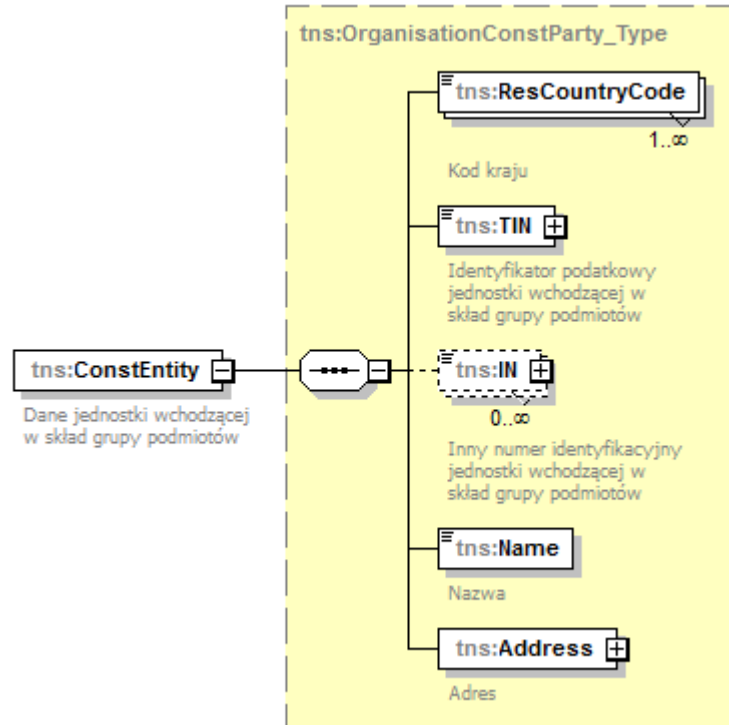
tns:OrganisationConstParty_Type

tns:ResCountryCode
1..∞
Kod kraju

tns:TIN
Identyfikator podatkowy jednostki wchodzącej w skład grupy podmiotów

tns:ConstEntity
Dane jednostki wchodzącej w skład grupy podmiotów

tns:IN
0..∞
Inny numer identyfikacyjny jednostki wchodzącej w skład grupy podmiotów

tns:Name
Nazwa

tns:Address
Adres